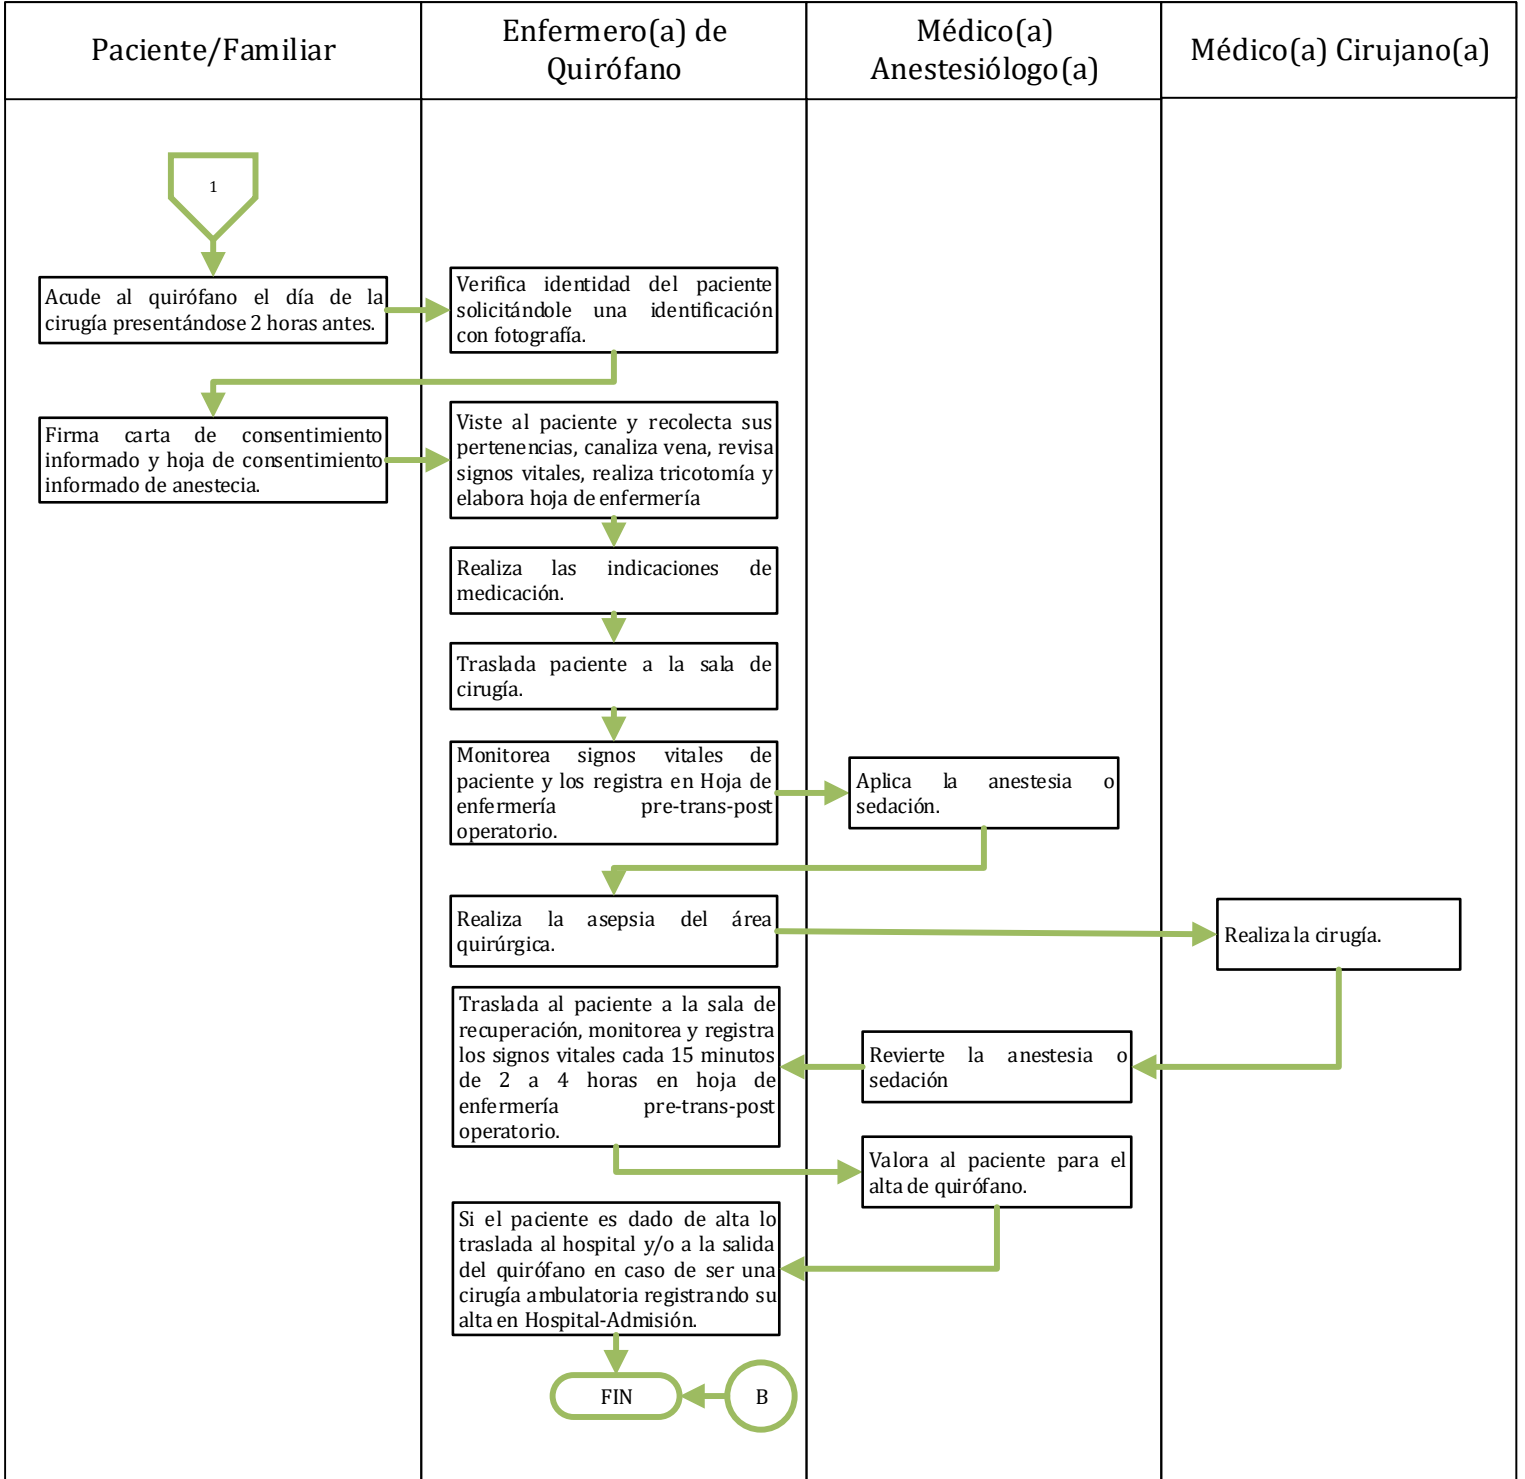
Paciente/Familiar

Enfermero(a) de Quirófano

Médico(a) Anestesiólogo(a)

Médico(a) Cirujano(a)

1

Acude al quirófano el día de la cirugía presentándose 2 horas antes.

Verifica identidad del paciente solicitándole una identificación con fotografía.

Firma carta de consentimiento informado y hoja de consentimiento informado de anestecia.

Viste al paciente y recolecta sus pertenencias, canaliza vena, revisa signos vitales, realiza tricotomía y elabora hoja de enfermería

Realiza las indicaciones de medicación.

Traslada paciente a la sala de cirugía.

Monitorea signos vitales de paciente y los registra en Hoja de enfermería pre-trans-post operatorio.

Aplica la anestesia o sedación.

Realiza la asepsia del área quirúrgica.

Realiza la cirugía.

Traslada al paciente a la sala de recuperación, monitorea y registra los signos vitales cada 15 minutos de 2 a 4 horas en hoja de enfermería pre-trans-post operatorio.

Revierte la anestesia o sedación

Valora al paciente para el alta de quirófano.

Si el paciente es dado de alta lo traslada al hospital y/o a la salida del quirófano en caso de ser una cirugía ambulatoria registrando su alta en Hospital-Admisión.

FIN

B